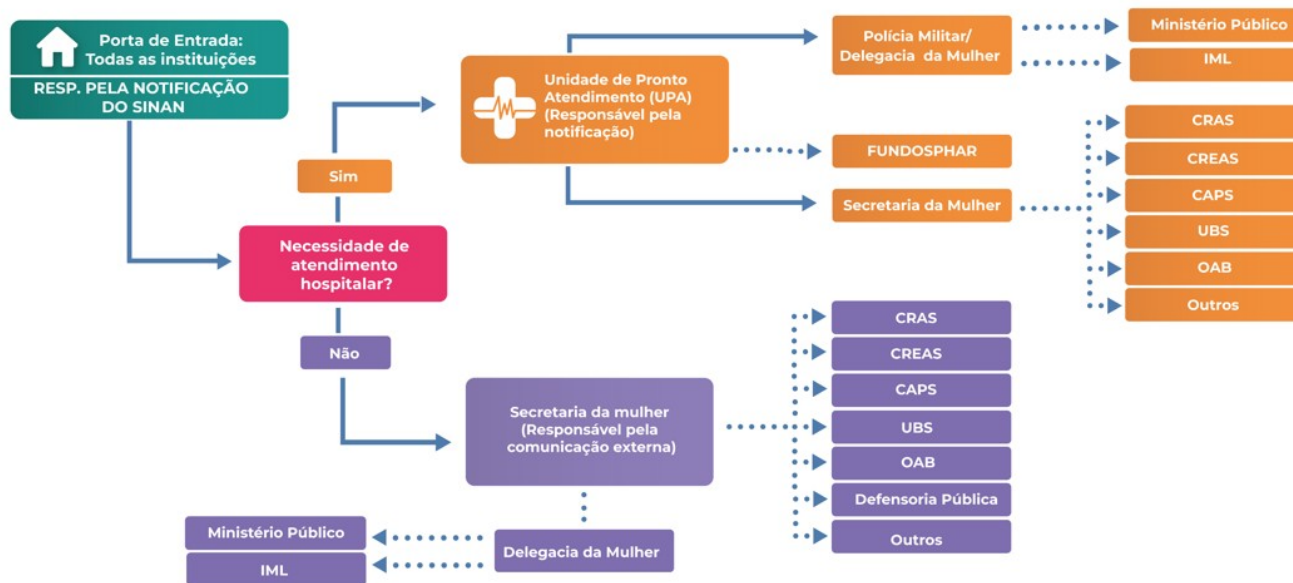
Porta de Entrada: Todas as instituições

RESP. PELA NOTIFICAÇÃO DO SINAN

Sim

Necessidade de atendimento hospitalar?

Não

Unidade de Pronto Atendimento (UPA) (Responsável pela notificação)

Polícia Militar/ Delegacia da Mulher

Ministério Público

IML

FUNDOSPHAR

Secretaria da Mulher

CRAS

CREAS

CAPS

UBS

OAB

Outros

Secretaria da mulher (Responsável pela comunicação externa)

CRAS

CREAS

CAPS

UBS

OAB

Defensoria Pública

Outros

Delegacia da Mulher

Ministério Público

IML